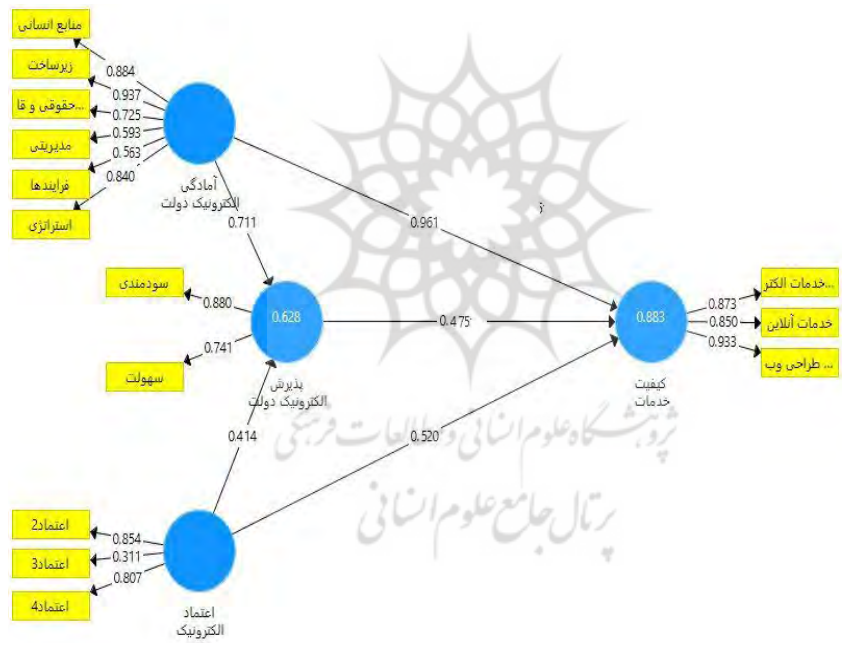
منابع انسانی
زیرساخت
حقوقی و قا...
مدیریتی
فرایندها
استراتژی
0.884
0.937
0.725
0.593
0.563
0.840
آمادگی الکترونیک دولت
0.711
0.961
سودمندی
سهولت
0.880
0.741
0.628
پذیرش الکترونیک دولت
0.475
0.883
کیفیت خدمات
0.873
0.850
0.933
خدمات الکتر...
خدمات آنلاین
طراحی وب ...
0.414
0.520
اعتماد2
اعتماد3
اعتماد4
0.854
0.311
0.807
اعتماد الکترونیک
پژوهشگاه علوم انسانی و مطالعات فرهنگی
پرتال جامع علوم انسانی